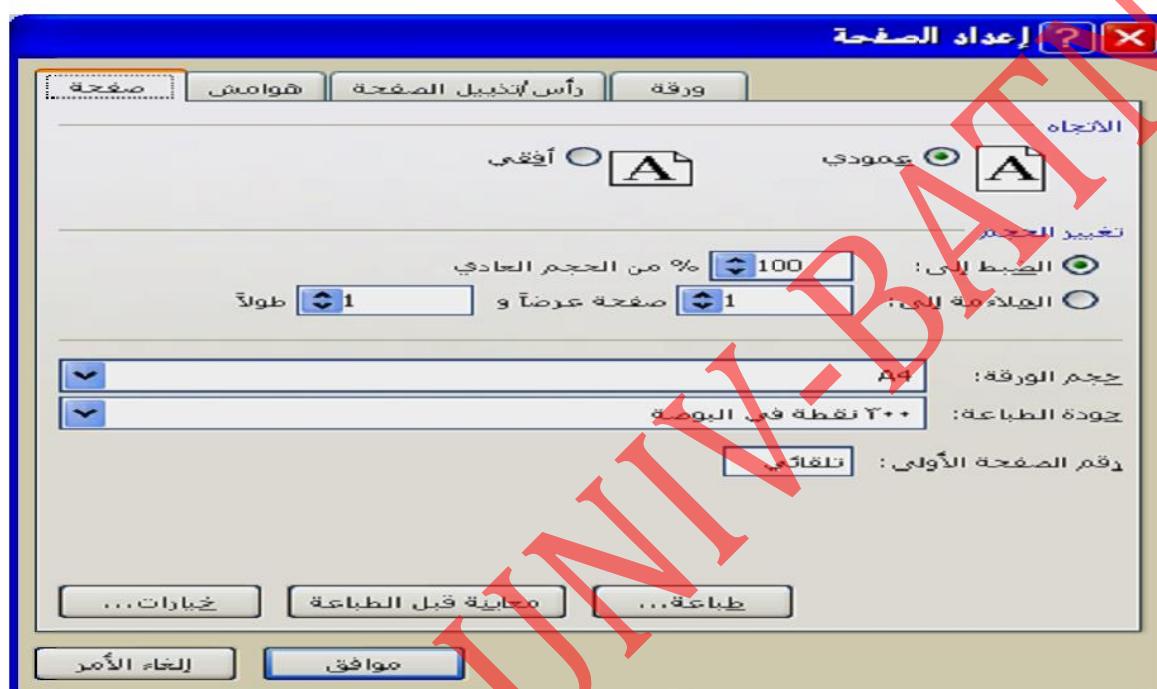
إعداد الصفحة

صفحة | هوامش | رأس/تذييل الصفحة | ورقة

الاتجاه

عمودي

أفقي

تغيير الحجم

الضبط إلى: 100 % من الحجم العادي

الملاءمة إلى: 1 صفحة عرضاً و 1 طولاً

حجم الورقة: A4

جودة الطباعة: ٢٠٠ نقطة في البوصة

رقم الصفحة الأولى: تلقائي

طباعة...

معاينة قبل الطباعة

خيارات...

موافق

إلغاء الأمر

UNIV-BATNA